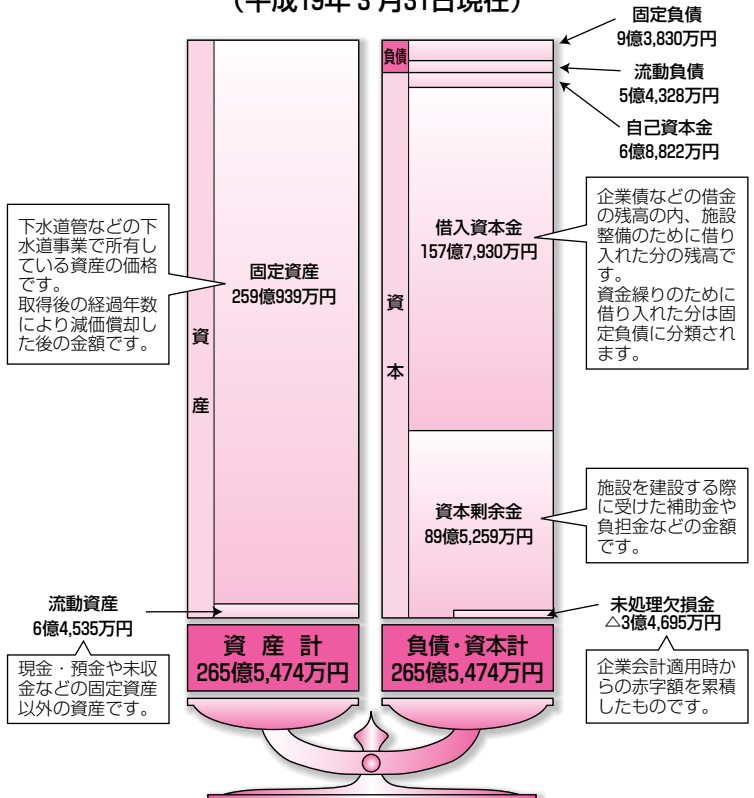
(平成19年3月31日現在)

固定負債
9億3,830万円

流動負債
5億4,328万円

自己資本金
6億8,822万円

負債

下水道管などの下水道事業で所有している資産の価格です。
取得後の経過年数により減価償却した後の金額です。

資

産

固定資産
259億939万円

資

本

借入資本金
157億7,930万円

企業債などの借金の残高の内、施設整備のために借り入れた分の残高です。
資金繰りのために借り入れた分は固定負債に分類されます。

資本剰余金
89億5,259万円

施設を建設する際に受けた補助金や負担金などの金額です。

流動資産
6億4,535万円

未処理欠損金
△3億4,695万円

資産計
265億5,474万円

負債・資本計
265億5,474万円

現金・預金や未収金などの固定資産以外の資産です。

企業会計適用時からの赤字額を累積したものです。